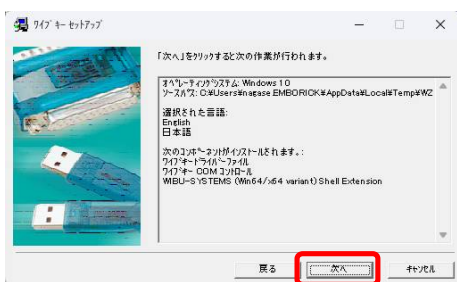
ワイブ キー セットアップ

「次へ」をクリックすると次の作業が行われます。

オペレーティングシステム: Windows 10
ソースパス: C:¥Users¥nagase.EMBORICK¥AppData¥Local¥Temp¥WZ

選択された言語:
English
日本語

次のコンポーネントがインストールされます。:
ワイブキードライバーファイル
ワイブキー COM コントロール
WIBU-SYSTEMS (Win64/x64 variant) Shell Extension

戻る
次へ
キャンセル